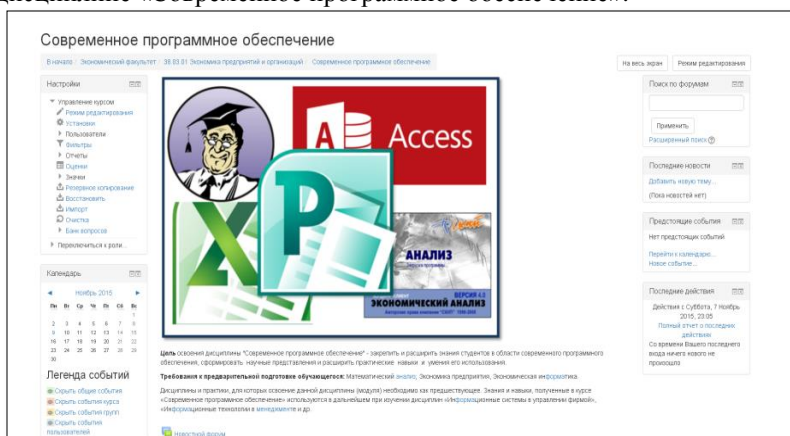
дисциплине «Современное программное обеспечение».

Современное программное обеспечение

В начало | Экономический факультет | 38.03.01 Экономика предприятий и организаций | Современное программное обеспечение

На весь экран | Режим редактирования

Настройки

Управление курсом
Режим редактирования
Установки
Пользователи
Фильтры
Отчеты
Оценки
Значки
Резервное копирование
Восстановить
Импорт
Очистка
Банк вопросов
Переключиться к роли...

Календарь

Ноябрь 2015

| Пн | Вт | Ср | Чт | Пт | Сб | Вс |
|---|---|---|---|---|---|---|
| | | | | | | 1 |
| 2 | 3 | 4 | 5 | 6 | 7 | 8 |
| 9 | 10 | 11 | 12 | 13 | 14 | 15 |
| 16 | 17 | 18 | 19 | 20 | 21 | 22 |
| 23 | 24 | 25 | 26 | 27 | 28 | 29 |
| 30 | | | | | | |

Легенда событий
Скрыть общие события
Скрыть события курса
Скрыть события групп
Скрыть события пользователей

Access

АНАЛИЗ
ЭКОНОМИЧЕСКИЙ АНАЛИЗ
ВЕРСИЯ 4.0

Цель освоения дисциплины "Современное программное обеспечение" - закрепить и расширить знания студентов в области современного программного обеспечения, сформировать научные представления и расширить практические навыки и умения его использования.

Требования к предварительной подготовке обучающегося: Математический анализ, Экономика предприятия, Экономическая информатика.

Дисциплины и практики, для которых освоение данной дисциплины (модуля) необходимо как предшествующее: Знания и навыки, полученные в курсе «Современное программное обеспечение» используются в дальнейшем при изучении дисциплин «Информационные системы в управлении фирмой», «Информационные технологии в менеджменте» и др.

Новостной форум

Поиск по форумам
Применить
Расширенный поиск

Последние новости
Добавить новую тему...
(Пока новостей нет)

Предстоящие события
Нет предстоящих событий
Перейти к календарю...
Новое событие...

Последние действия
Действия с Суббота, 7 Ноябрь 2015, 23:05
Полный отчет о последних действиях
Со времени Вашего последнего входа ничего нового не произошло